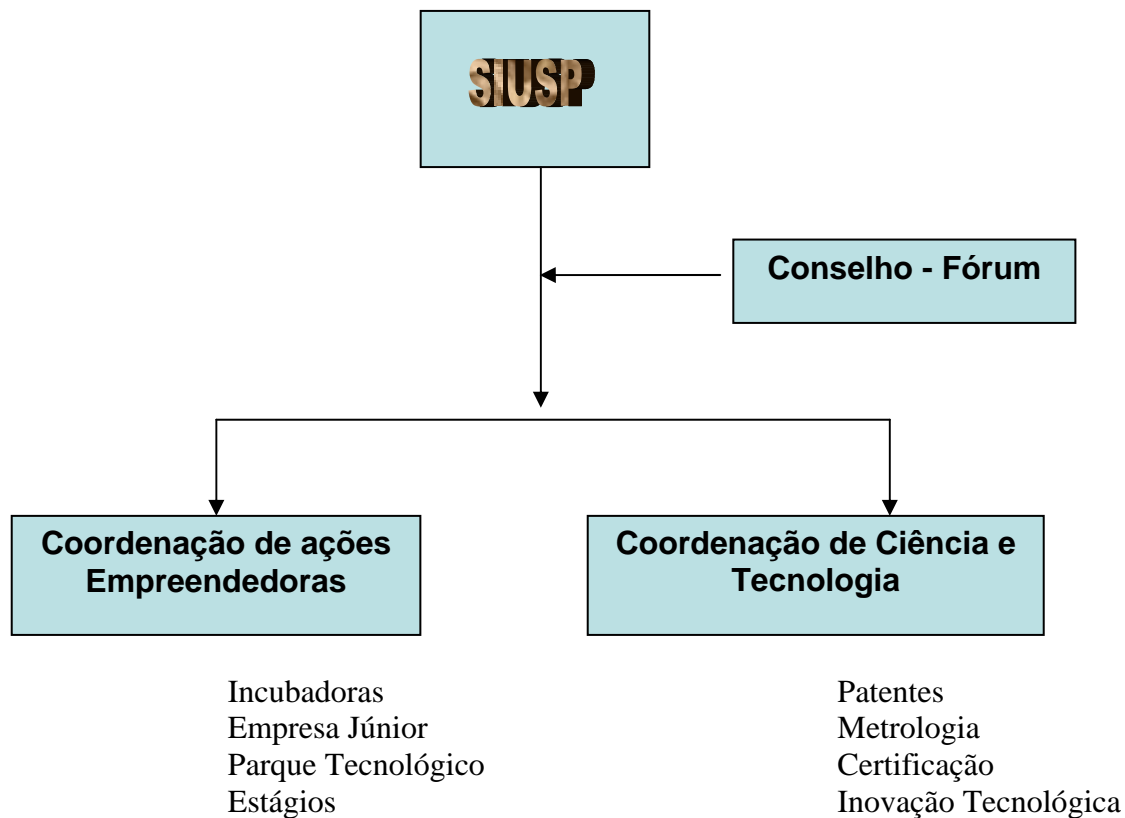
SIUSP

Conselho - Fórum

Coordenação de ações Empreendedoras

Coordenação de Ciência e Tecnologia

Incubadoras
Empresa Júnior
Parque Tecnológico
Estágios

Patentes
Metrologia
Certificação
Inovação Tecnológica